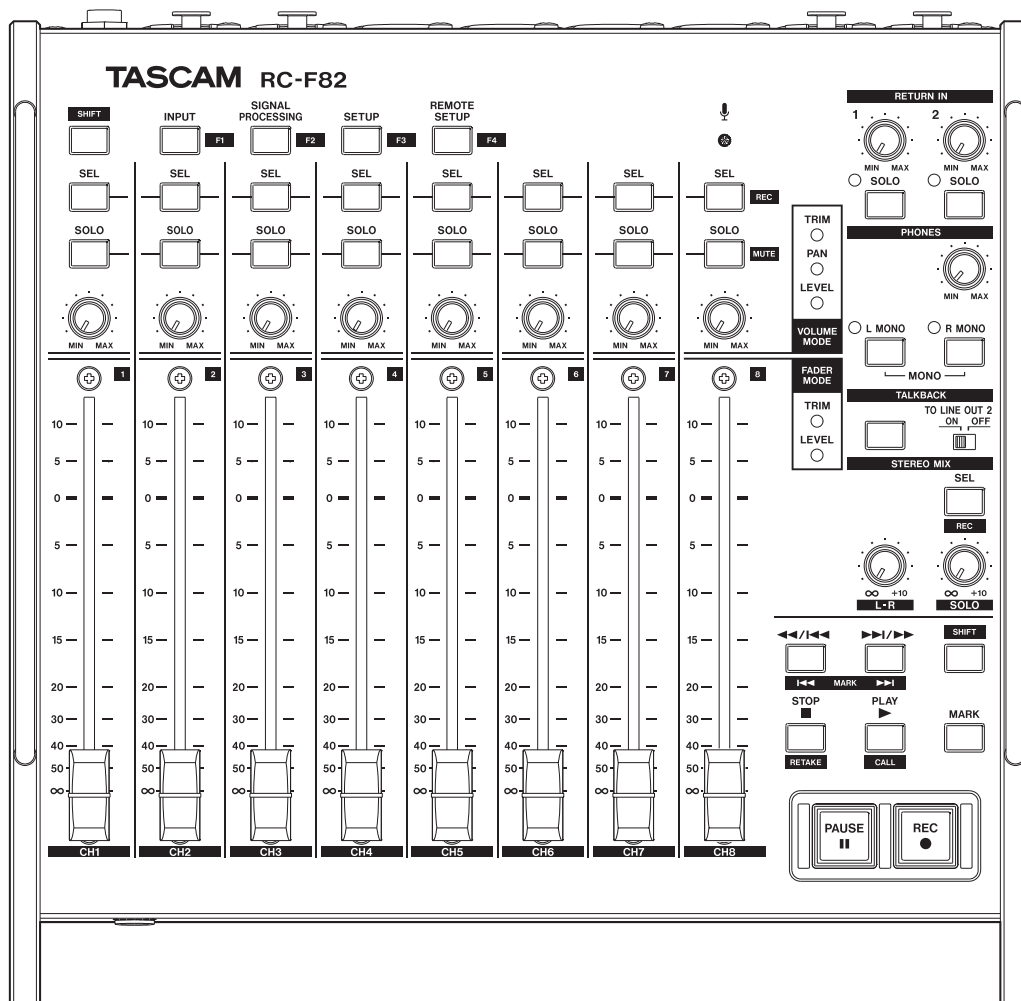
TASCAM RC-F82

SHIFT

INPUT F1

SIGNAL PROCESSING F2

SETUP F3

REMOTE SETUP F4

SEL SEL SEL SEL SEL SEL SEL SEL REC

SOLO SOLO SOLO SOLO SOLO SOLO SOLO SOLO MUTE

MIN MAX MIN MAX MIN MAX MIN MAX MIN MAX MIN MAX MIN MAX MIN MAX

TRIM
PAN
LEVEL
VOLUME MODE

FADER MODE
TRIM
LEVEL

1 2 3 4 5 6 7 8

10 5 0 5 10 15 20 30 40 50 $\infty$

CH1 CH2 CH3 CH4 CH5 CH6 CH7 CH8

RETURN IN
1 2
MIN MAX MIN MAX
SOLO SOLO

PHONES
MIN MAX

L MONO R MONO
MONO

TALKBACK
TO LINE OUT 2
ON OFF

STEREO MIX
SEL
REC

$\infty$ +10 $\infty$ +10
L-R SOLO

◀◀/I◀◀ ▶▶I/▶▶ SHIFT
I◀◀ MARK ▶▶I

STOP ■ PLAY ▶ MARK
RETAKE CALL

PAUSE II REC ●